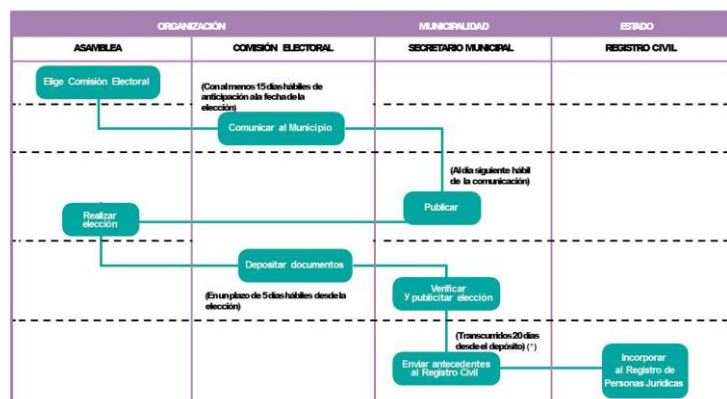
| ORGANIZACIÓN | | MUNICIPALIDAD | ESTADO |
|---|---|---|---|
| ASAMBLEA | COMISIÓN ELECTORAL | SECRETARIO MUNICIPAL | REGISTRO CIVIL |

Elige Comisión Electoral

(Con al menos 15 días hábiles de anticipación a la fecha de la elección)

Comunicar al Municipio

(Al día siguiente hábil de la comunicación)

Realizar elección

Publicar

Depositar documentos

(En un plazo de 5 días hábiles desde la elección)

Verificar Y publicitar elección

(Transcurridos 20 días desde el depósito) (*)

Enviar antecedentes al Registro Civil

Incorporar al Registro de Personas Jurídicas